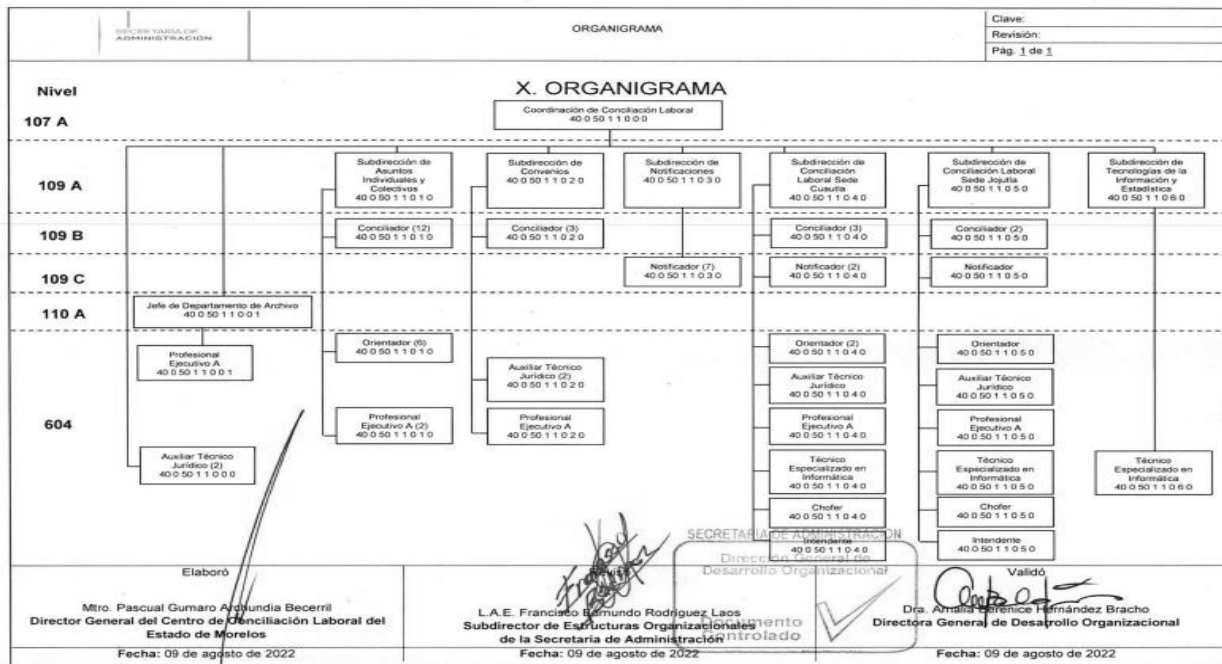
SECRETARÍA DE ADMINISTRACIÓN

ORGANIGRAMA

Clave:
Revisión:
Pág. 1 de 1

X. ORGANIGRAMA

Nivel

107 A

109 A

109 B

109 C

110 A

604

Coordinación de Conciliación Laboral
40 0 50 1 1 0 0 0

Subdirección de Asuntos Individuales y Colectivos
40 0 50 1 1 0 1 0

Subdirección de Convenios
40 0 50 1 1 0 2 0

Subdirección de Notificaciones
40 0 50 1 1 0 3 0

Subdirección de Conciliación Laboral Sede Cuautla
40 0 50 1 1 0 4 0

Subdirección de Conciliación Laboral Sede Jojutla
40 0 50 1 1 0 5 0

Subdirección de Tecnologías de la Información y Estadística
40 0 50 1 1 0 6 0

Conciliador (12)
40 0 50 1 1 0 1 0

Conciliador (3)
40 0 50 1 1 0 2 0

Conciliador (3)
40 0 50 1 1 0 4 0

Conciliador (2)
40 0 50 1 1 0 5 0

Notificador (7)
40 0 50 1 1 0 3 0

Notificador (2)
40 0 50 1 1 0 4 0

Notificador
40 0 50 1 1 0 5 0

Jefe de Departamento de Archivo
40 0 50 1 1 0 0 1

Profesional Ejecutivo A
40 0 50 1 1 0 0 1

Auxiliar Técnico Jurídico (2)
40 0 50 1 1 0 0 0

Orientador (6)
40 0 50 1 1 0 1 0

Profesional Ejecutivo A (2)
40 0 50 1 1 0 1 0

Auxiliar Técnico Jurídico (2)
40 0 50 1 1 0 2 0

Profesional Ejecutivo A
40 0 50 1 1 0 2 0

Orientador (2)
40 0 50 1 1 0 4 0

Auxiliar Técnico Jurídico
40 0 50 1 1 0 4 0

Profesional Ejecutivo A
40 0 50 1 1 0 4 0

Técnico Especializado en Informática
40 0 50 1 1 0 4 0

Chofer
40 0 50 1 1 0 4 0

Intendente
40 0 50 1 1 0 4 0

Orientador
40 0 50 1 1 0 5 0

Auxiliar Técnico Jurídico
40 0 50 1 1 0 5 0

Profesional Ejecutivo A
40 0 50 1 1 0 5 0

Técnico Especializado en Informática
40 0 50 1 1 0 5 0

Chofer
40 0 50 1 1 0 5 0

Intendente
40 0 50 1 1 0 5 0

Técnico Especializado en Informática
40 0 50 1 1 0 6 0

SECRETARÍA DE ADMINISTRACIÓN
Dirección General de Desarrollo Organizacional
Documento Controlado

Elaboró

Mtro. Pascual Gumaro Ardundia Becerril
Director General del Centro de Conciliación Laboral del Estado de Morelos
Fecha: 09 de agosto de 2022

Revisó

L.A.E. Francisco Edmundo Rodríguez Laos
Subdirector de Estructuras Organizacionales de la Secretaría de Administración
Fecha: 09 de agosto de 2022

Validó

Dra. Amalia Berenice Hernández Bracho
Directora General de Desarrollo Organizacional
Fecha: 09 de agosto de 2022